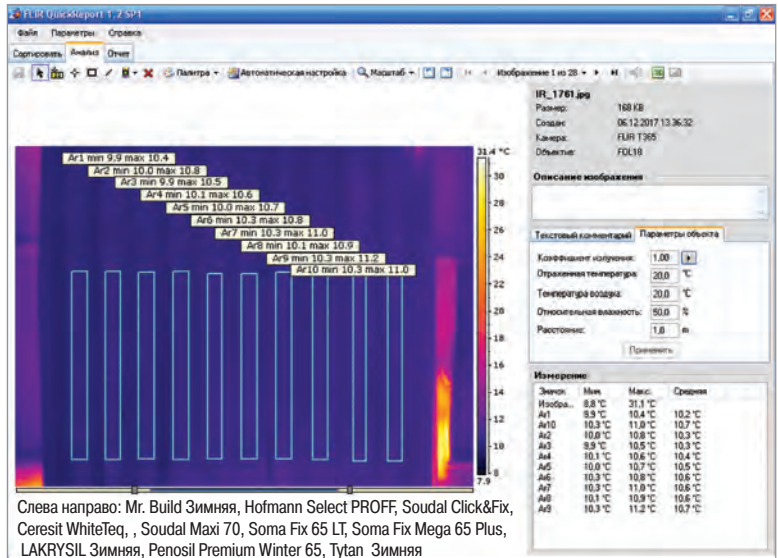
FLIR QuickReport 1.2 SP1

Файл Параметры Справка

Сортировать Анализ Отчет

Палитра Автоматическая настройка Масштаб Изображение 1 из 28

Ar1 min 9.9 max 10.4
Ar2 min 10.0 max 10.8
Ar3 min 9.9 max 10.5
Ar4 min 10.1 max 10.6
Ar5 min 10.0 max 10.7
Ar6 min 10.3 max 10.8
Ar7 min 10.3 max 11.0
Ar8 min 10.1 max 10.9
Ar9 min 10.3 max 11.2
Ar10 min 10.3 max 11.0

31.4 °C
30
28
26
24
22
20
18
16
14
12
10
8
7.9

IR_1761.jpg
Размер: 168 KB
Создан: 06.12.2017 13:36:32
Камера: FLIR T365
Объектив: FOL18

Описание изображения

Текстовый комментарий Параметры объекта

| | | |
|---|---|---|
| Коэффициент излучения: | 1.00 | |
| Отраженная температура: | 20.0 | °C |
| Температура воздуха: | 20.0 | °C |
| Относительная влажность: | 50.0 | % |
| Расстояние: | 1.0 | m |

Применить

Измерение

| Значок | Мин. | Макс. | Средняя |
|---|---|---|---|
| Изобра... | 8.8 °C | 31.1 °C | |
| Ar1 | 9.9 °C | 10.4 °C | 10.2 °C |
| Ar10 | 10.3 °C | 11.0 °C | 10.7 °C |
| Ar2 | 10.0 °C | 10.8 °C | 10.3 °C |
| Ar3 | 9.9 °C | 10.5 °C | 10.3 °C |
| Ar4 | 10.1 °C | 10.6 °C | 10.4 °C |
| Ar5 | 10.0 °C | 10.7 °C | 10.5 °C |
| Ar6 | 10.3 °C | 10.8 °C | 10.6 °C |
| Ar7 | 10.3 °C | 11.0 °C | 10.6 °C |
| Ar8 | 10.1 °C | 10.9 °C | 10.6 °C |
| Ar9 | 10.3 °C | 11.2 °C | 10.7 °C |

Слева направо: Mr. Build Зимняя, Hofmann Select PROFF, Soudal Click&Fix, Ceresit WhiteTeq, , Soudal Maxi 70, Soma Fix 65 LT, Soma Fix Mega 65 Plus, LAKRYSIL Зимняя, Penosil Premium Winter 65, Tytan Зимняя